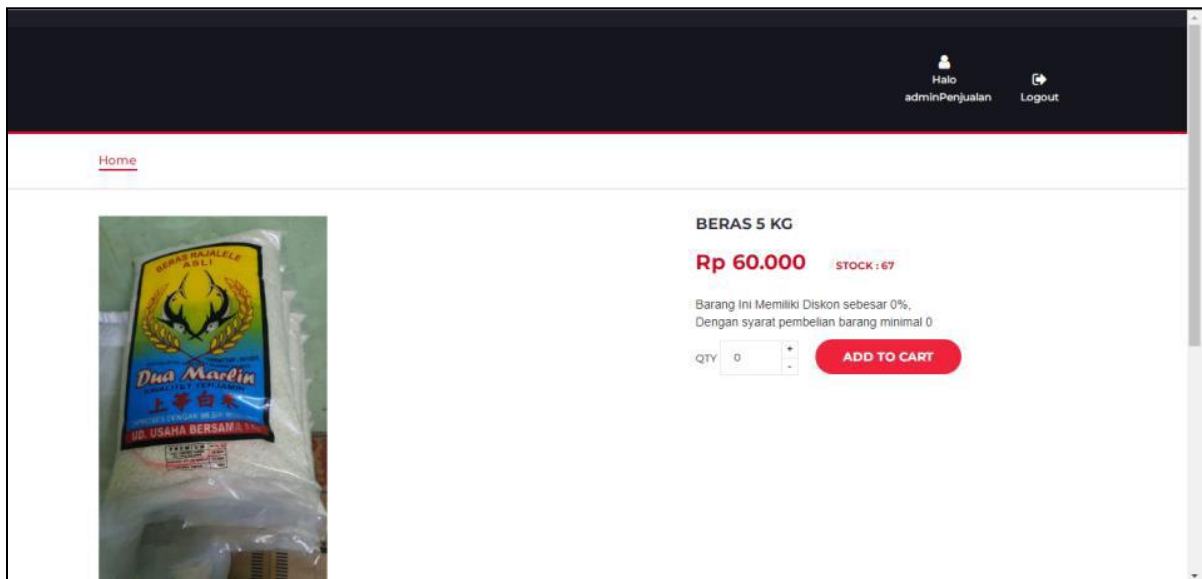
Halo adminPenjualan

Logout

Home

BERAS RAJALELE ASLI

Dua Marlin

KUALITET TERJAMIN

上等白米

UD. USAHA BERSAMA

BERAS 5 KG

Rp 60.000 STOCK : 67

Barang Ini Memiliki Diskon sebesar 0%, Dengan syarat pembelian barang minimal 0

QTY 0 + -

ADD TO CART